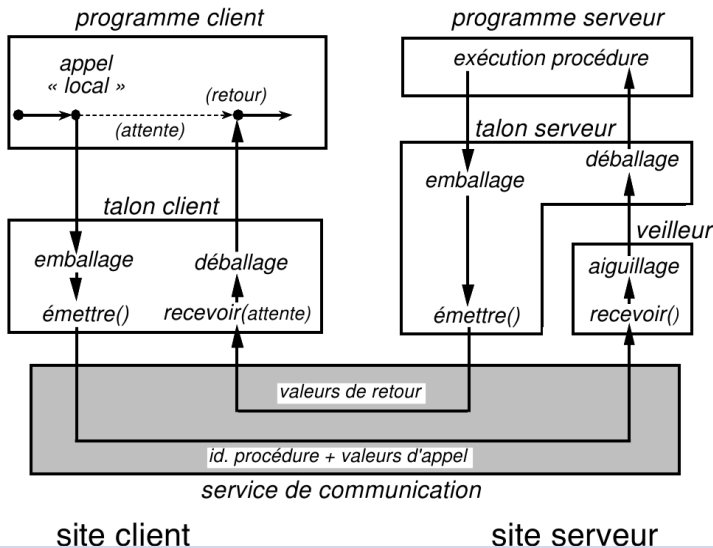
programme client

appel « local »

(retour)

(attente)

talon client

emballage

émettre()

déballage

recevoir(attente)

programme serveur

exécution procédure

talon serveur

emballage

déballage

veilleur

aiguillage

émettre()

recevoir()

valeurs de retour

id. procédure + valeurs d'appel

service de communication

site client

site serveur